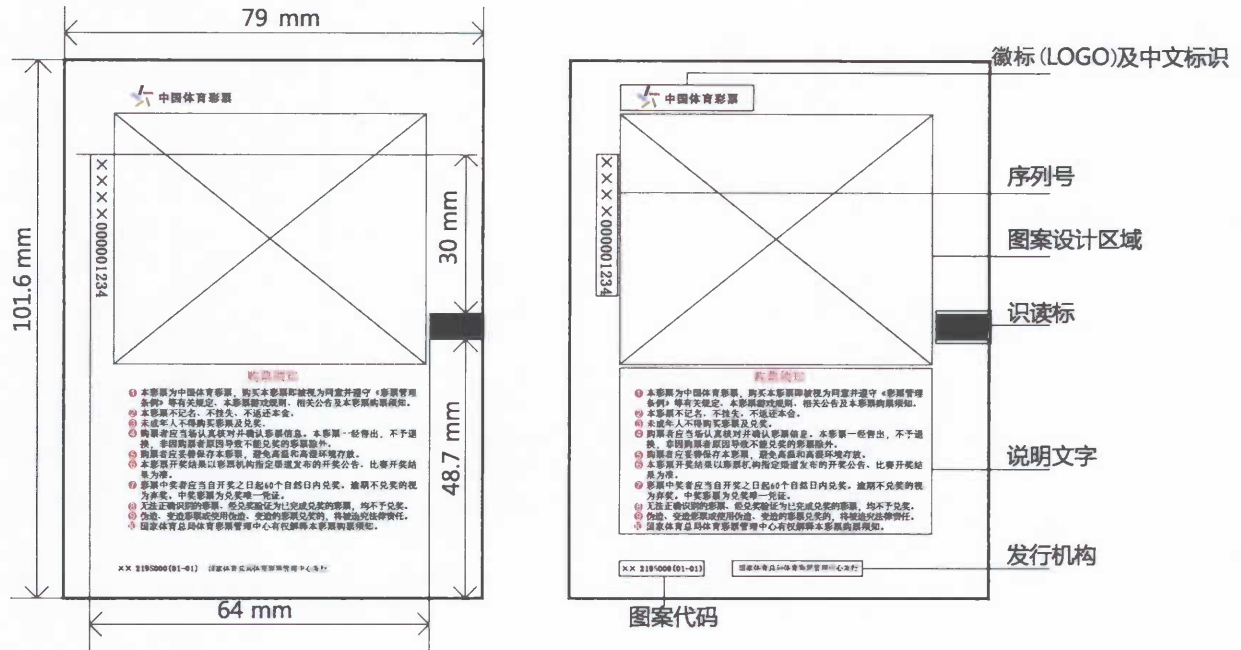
79 mm

101.6 mm

中国体育彩票

××××000001234

30 mm

48.7 mm

购票须知

① 本彩票为中国体育彩票，购买本彩票即被视为同意并遵守《彩票管理条例》等有关规定、本彩票游戏规则、相关公告及本彩票购票须知。
② 本彩票不记名、不挂失、不返还本金。
③ 未成年人不得购买彩票及兑奖。
④ 购票者应当场认真核对并确认彩票信息。本彩票一经售出，不予退换，非因购票者原因导致不能兑奖的彩票除外。
⑤ 购票者应妥善保存本彩票，避免高温和高湿环境存放。
⑥ 本彩票开奖结果以彩票机构指定渠道发布的开奖公告，比赛开奖结果为准。
⑦ 彩票中奖者应当自开奖之日起60个自然日内兑奖。逾期不兑奖的视为弃奖。中奖彩票为兑奖唯一凭证。
⑧ 无法正确识别的彩票、经兑奖验证为已完成兑奖的彩票，均不予兑奖。
⑨ 伪造、变造彩票或使用伪造、变造的彩票兑奖的，将被追究法律责任。
⑩ 国家体育总局体育彩票管理中心有权解释本彩票购票须知。

×× 2195000(01-01)  国家体育总局体育彩票管理中心发行

64 mm

徽标(LOGO)及中文标识

序列号

图案设计区域

识读标

说明文字

发行机构

图案代码